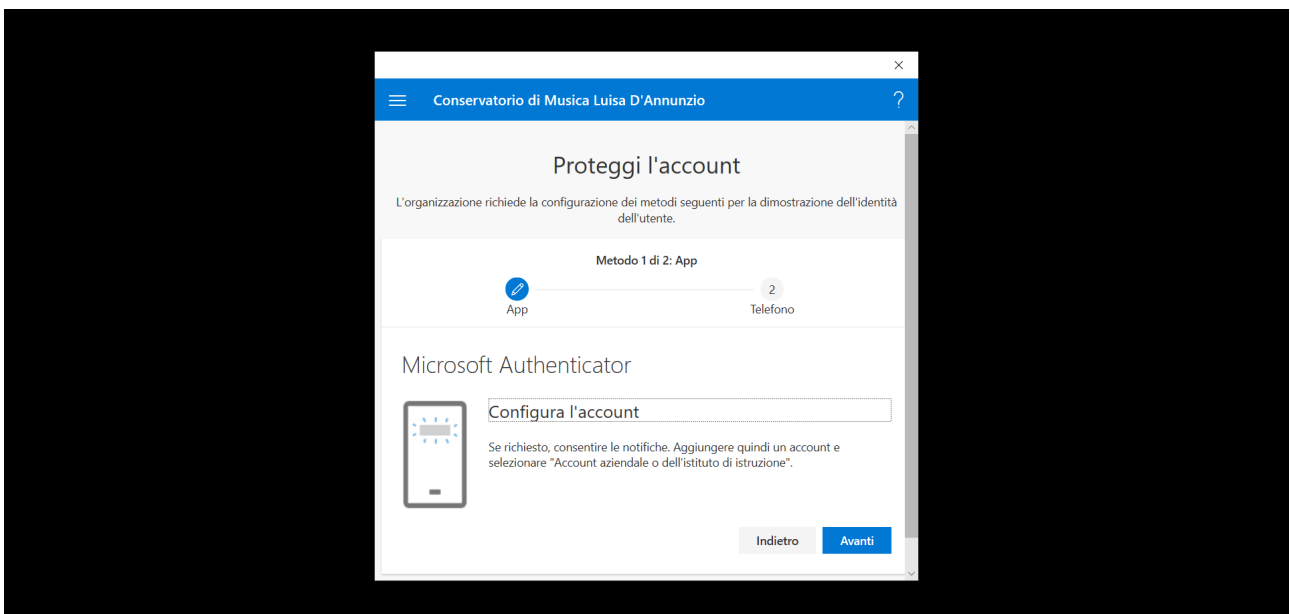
×

Conservatorio di Musica Luisa D'Annunzio

?

Proteggi l'account

L'organizzazione richiede la configurazione dei metodi seguenti per la dimostrazione dell'identità dell'utente.

Metodo 1 di 2: App

App

2

Telefono

Microsoft Authenticator

Configura l'account

Se richiesto, consentire le notifiche. Aggiungere quindi un account e selezionare "Account aziendale o dell'istituto di istruzione".

Indietro

Avanti